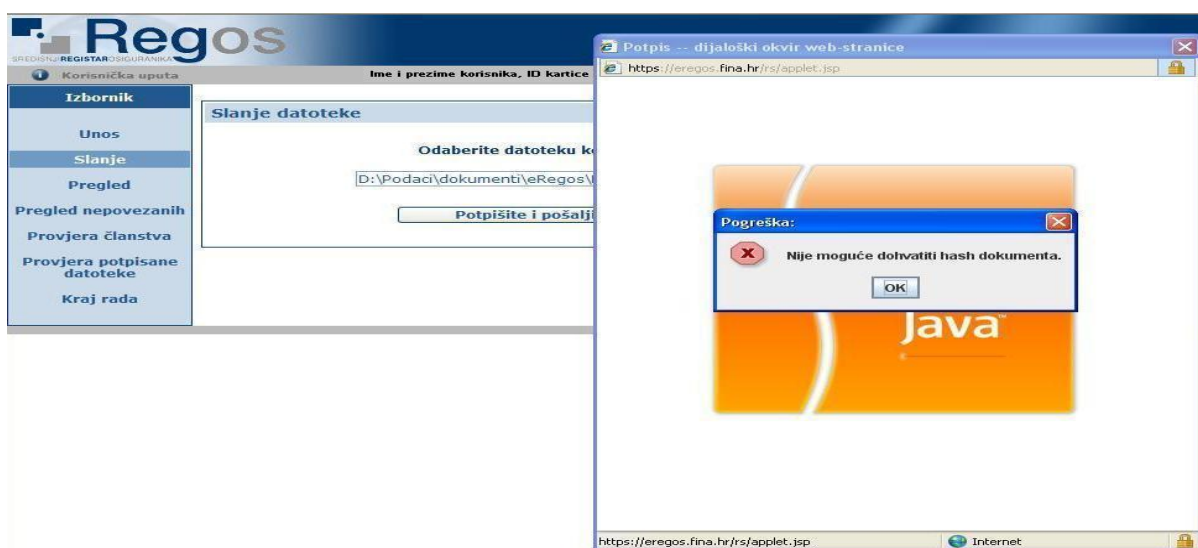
Regos
SREDIŠNJI REGISTAR OSIGURANIKA

Korisnička uputa

Ime i prezime korisnika, ID kartice

Izbornik

Unos

Slanje

Pregled

Pregled nepovezanih

Provjera članstva

Provjera potpisane datoteke

Kraj rada

Slanje datoteke

Odaberite datoteku k

D:\Podaci\dokumenti\eRegos\

Potpišite i pošalji

Potpis -- dijaloški okvir web-stranice

https://eregos.fina.hr/rs/applet.jsp

Pogreška:

Nije moguće dohvatiti hash dokumenta.

OK

Java

https://eregos.fina.hr/rs/applet.jsp

Internet